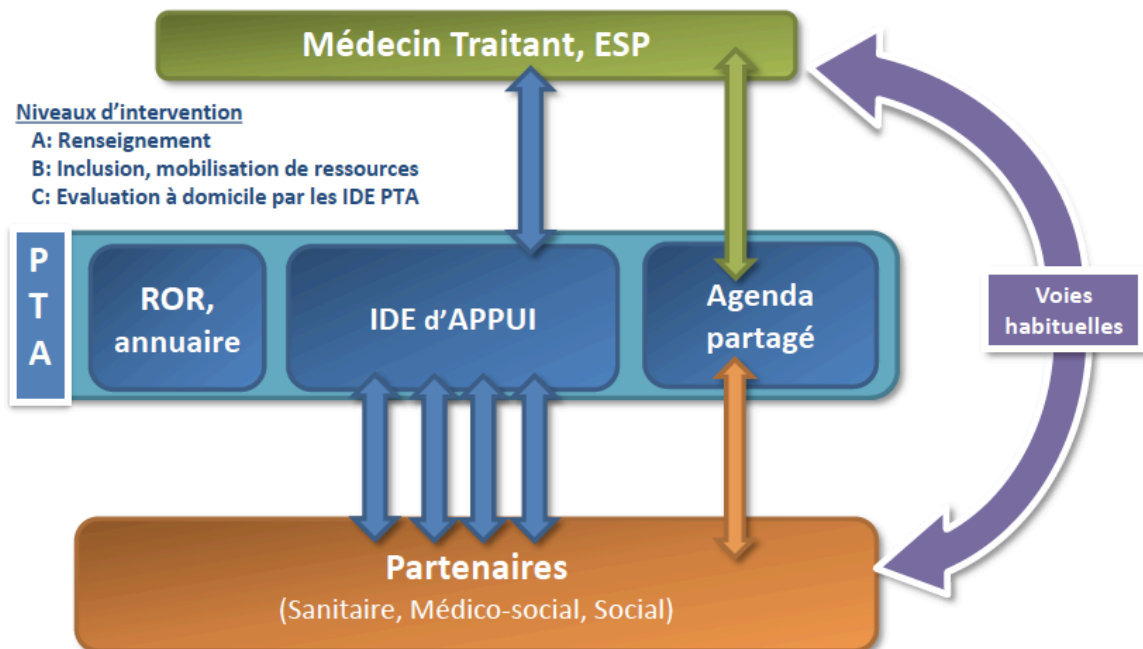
Médecin Traitant, ESP

Niveaux d'intervention
A: Renseignement
B: Inclusion, mobilisation de ressources
C: Evaluation à domicile par les IDE PTA

PTA

ROR, annuaire

IDE d'APPUI

Agenda partagé

Voies habituelles

Partenaires
(Sanitaire, Médico-social, Social)